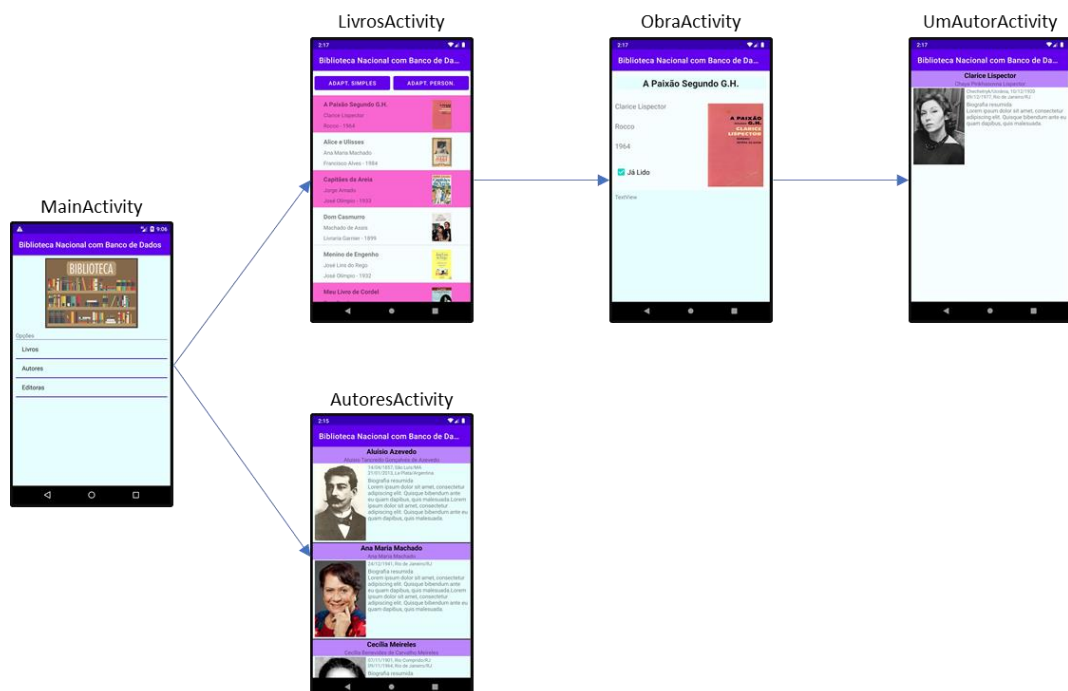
MainActivity

9:06

Biblioteca Nacional com Banco de Dados

BIBLIOTECA

Opções

Livros

Autores

Editoras

LivrosActivity

2:17

Biblioteca Nacional com Banco de Da...

ADAPT. SIMPLES

ADAPT. PERSON.

A Paixão Segundo G.H.

Clarice Lispector

Rocco - 1964

Alice e Ulisses

Ana Maria Machado

Francisco Alves - 1984

Capitães da Areia

Jorge Amado

José Olimpio - 1937

Dom Casmurro

Machado de Assis

Livraria Garnier - 1899

Menino de Engenho

José Lins do Rego

José Olimpio - 1932

Meu Livro de Cordel

ObraActivity

2:17

Biblioteca Nacional com Banco de Da...

A Paixão Segundo G.H.

Clarice Lispector

Rocco

1964

A PAIXÃO G.H. CLARICE LISPECTOR

Já Lido

TextView

UmAutorActivity

2:17

Biblioteca Nacional com Banco de Da...

Clarice Lispector

Chaya Pinkhasovna Lispector

Chechelnyk/Ucrânia, 10/12/1920
09/12/1977, Rio de Janeiro/RJ
Biografia resumida
Lorem ipsum dolor sit amet, consectetur adipiscing elit. Quisque bibendum ante eu quam dapibus, quis malesuada

AutoresActivity

2:15

Biblioteca Nacional com Banco de Dados

Aluísio Azevedo

Aluísio Tancredo Gonçalves de Azevedo

14/04/1857, São Luís/MA
21/01/1913, La Plata/Argentina
Biografia resumida
Lorem ipsum dolor sit amet, consectetur adipiscing elit. Quisque bibendum ante eu quam dapibus, quis malesuada Lorem ipsum dolor sit amet, consectetur adipiscing elit. Quisque bibendum ante eu quam dapibus, quis malesuada

Ana Maria Machado

Ana Maria Machado

24/12/1941, Rio de Janeiro/RJ
Biografia resumida
Lorem ipsum dolor sit amet, consectetur adipiscing elit. Quisque bibendum ante eu quam dapibus, quis malesuada Lorem ipsum dolor sit amet, consectetur adipiscing elit. Quisque bibendum ante eu quam dapibus, quis malesuada

Cecília Meireles

Cecília Benevides de Carvalho Meireles

07/11/1901, Rio Comprido/RJ
09/11/1964, Rio de Janeiro/RJ
Biografia resumida